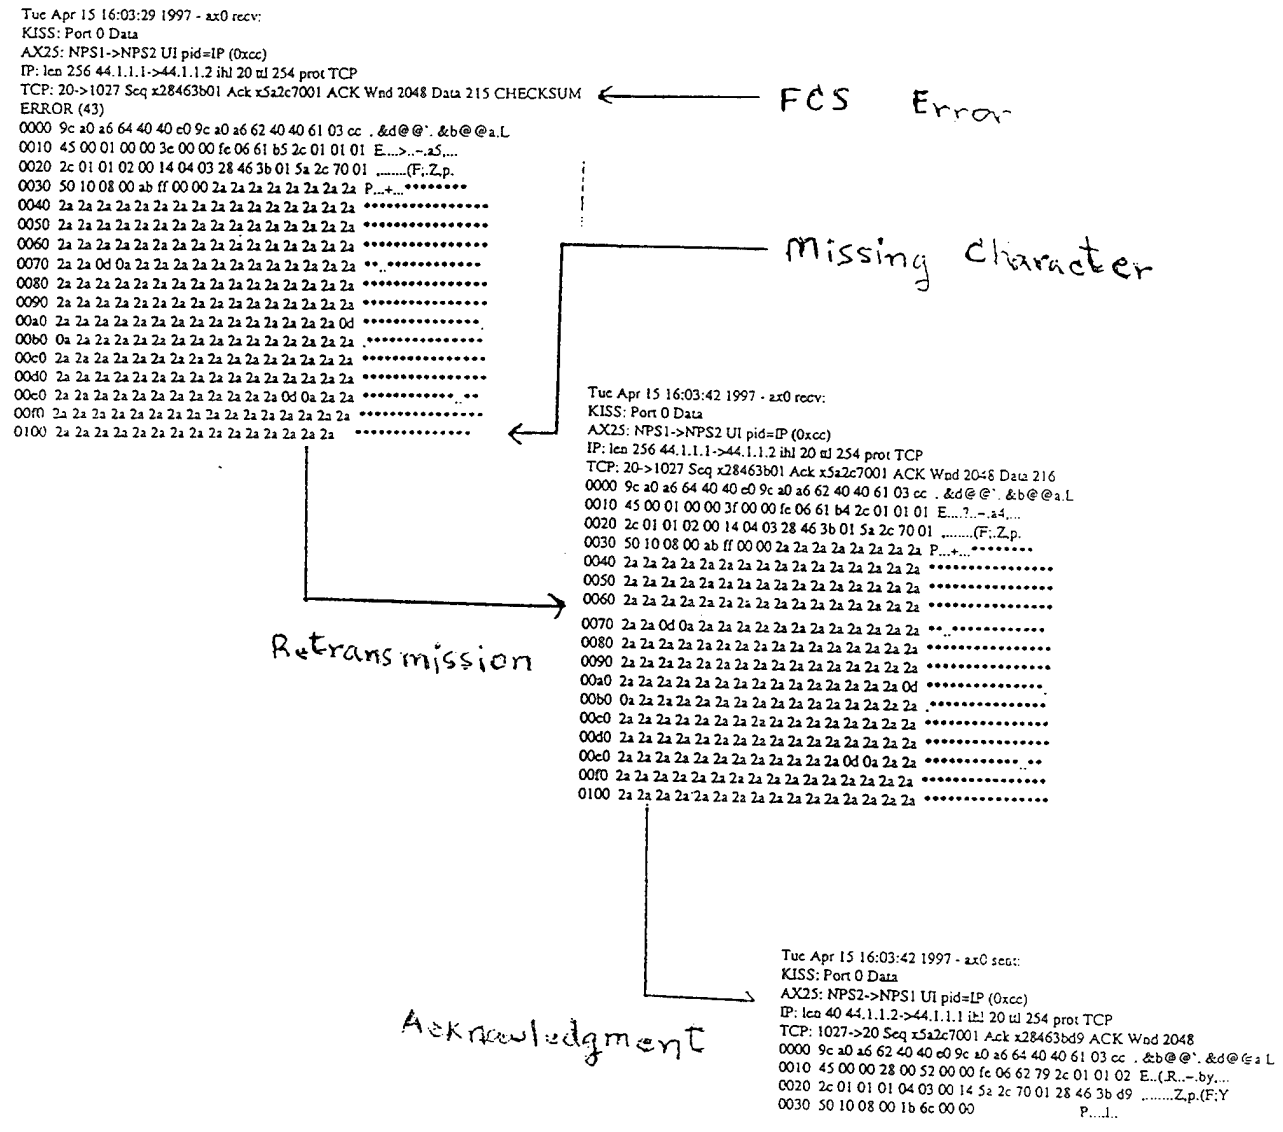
Tue Apr 15 16:03:29 1997 - ax0 recv:
KISS: Port 0 Data
AX25: NPS1->NPS2 UI pid=IP (0xcc)
IP: len 256 44.1.1.1->44.1.1.2 ihl 20 ttl 254 prot TCP
TCP: 20->1027 Seq x28463b01 Ack x5a2c7001 ACK Wnd 2048 Data 215 CHECKSUM ERROR (43)
0000 9c a0 a6 64 40 40 e0 9c a0 a6 62 40 40 61 03 cc .&d@@`.&b@@a.L
0010 45 00 01 00 00 3c 00 00 fc 06 61 b5 2c 01 01 01 E....>..-.a5,...
0020 2c 01 01 02 00 14 04 03 28 46 3b 01 5a 2c 70 01 ,.......(F;.Z,p.
0030 50 10 08 00 ab ff 00 00 2a 2a 2a 2a 2a 2a 2a 2a P...+...••••••••
0040 2a 2a 2a 2a 2a 2a 2a 2a 2a 2a 2a 2a 2a 2a 2a 2a ••••••••••••••••
0050 2a 2a 2a 2a 2a 2a 2a 2a 2a 2a 2a 2a 2a 2a 2a 2a ••••••••••••••••
0060 2a 2a 2a 2a 2a 2a 2a 2a 2a 2a 2a 2a 2a 2a 2a 2a ••••••••••••••••
0070 2a 2a 0d 0a 2a 2a 2a 2a 2a 2a 2a 2a 2a 2a 2a 2a ••..••••••••••••
0080 2a 2a 2a 2a 2a 2a 2a 2a 2a 2a 2a 2a 2a 2a 2a 2a ••••••••••••••••
0090 2a 2a 2a 2a 2a 2a 2a 2a 2a 2a 2a 2a 2a 2a 2a 2a ••••••••••••••••
00a0 2a 2a 2a 2a 2a 2a 2a 2a 2a 2a 2a 2a 2a 2a 2a 0d •••••••••••••••.
00b0 0a 2a 2a 2a 2a 2a 2a 2a 2a 2a 2a 2a 2a 2a 2a 2a .•••••••••••••••
00c0 2a 2a 2a 2a 2a 2a 2a 2a 2a 2a 2a 2a 2a 2a 2a 2a ••••••••••••••••
00d0 2a 2a 2a 2a 2a 2a 2a 2a 2a 2a 2a 2a 2a 2a 2a 2a ••••••••••••••••
00e0 2a 2a 2a 2a 2a 2a 2a 2a 2a 2a 2a 2a 0d 0a 2a 2a ••••••••••••..••
00f0 2a 2a 2a 2a 2a 2a 2a 2a 2a 2a 2a 2a 2a 2a 2a 2a ••••••••••••••••
0100 2a 2a 2a 2a 2a 2a 2a 2a 2a 2a 2a 2a 2a 2a 2a •••••••••••••••

FCS Error

Missing Character

Tue Apr 15 16:03:42 1997 - ax0 recv:
KISS: Port 0 Data
AX25: NPS1->NPS2 UI pid=IP (0xcc)
IP: len 256 44.1.1.1->44.1.1.2 ihl 20 ttl 254 prot TCP
TCP: 20->1027 Seq x28463b01 Ack x5a2c7001 ACK Wnd 2048 Data 216
0000 9c a0 a6 64 40 40 e0 9c a0 a6 62 40 40 61 03 cc .&d@@`.&b@@a.L
0010 45 00 01 00 00 3f 00 00 fc 06 61 b4 2c 01 01 01 E....?..-.a4,...
0020 2c 01 01 02 00 14 04 03 28 46 3b 01 5a 2c 70 01 ,.......(F;.Z,p.
0030 50 10 08 00 ab ff 00 00 2a 2a 2a 2a 2a 2a 2a 2a P...+...••••••••
0040 2a 2a 2a 2a 2a 2a 2a 2a 2a 2a 2a 2a 2a 2a 2a 2a ••••••••••••••••
0050 2a 2a 2a 2a 2a 2a 2a 2a 2a 2a 2a 2a 2a 2a 2a 2a ••••••••••••••••
0060 2a 2a 2a 2a 2a 2a 2a 2a 2a 2a 2a 2a 2a 2a 2a 2a ••••••••••••••••
0070 2a 2a 0d 0a 2a 2a 2a 2a 2a 2a 2a 2a 2a 2a 2a 2a ••..••••••••••••
0080 2a 2a 2a 2a 2a 2a 2a 2a 2a 2a 2a 2a 2a 2a 2a 2a ••••••••••••••••
0090 2a 2a 2a 2a 2a 2a 2a 2a 2a 2a 2a 2a 2a 2a 2a 2a ••••••••••••••••
00a0 2a 2a 2a 2a 2a 2a 2a 2a 2a 2a 2a 2a 2a 2a 2a 0d •••••••••••••••.
00b0 0a 2a 2a 2a 2a 2a 2a 2a 2a 2a 2a 2a 2a 2a 2a 2a .•••••••••••••••
00c0 2a 2a 2a 2a 2a 2a 2a 2a 2a 2a 2a 2a 2a 2a 2a 2a ••••••••••••••••
00d0 2a 2a 2a 2a 2a 2a 2a 2a 2a 2a 2a 2a 2a 2a 2a 2a ••••••••••••••••
00e0 2a 2a 2a 2a 2a 2a 2a 2a 2a 2a 2a 2a 0d 0a 2a 2a ••••••••••••..••
00f0 2a 2a 2a 2a 2a 2a 2a 2a 2a 2a 2a 2a 2a 2a 2a 2a ••••••••••••••••
0100 2a 2a 2a 2a 2a 2a 2a 2a 2a 2a 2a 2a 2a 2a 2a 2a ••••••••••••••••

Retransmission

Tue Apr 15 16:03:42 1997 - ax0 sent:
KISS: Port 0 Data
AX25: NPS2->NPS1 UI pid=IP (0xcc)
IP: len 40 44.1.1.2->44.1.1.1 ihl 20 ttl 254 prot TCP
TCP: 1027->20 Seq x5a2c7001 Ack x28463bd9 ACK Wnd 2048
0000 9c a0 a6 62 40 40 e0 9c a0 a6 64 40 40 61 03 cc .&b@@`.&d@@a.L
0010 45 00 00 28 00 52 00 00 fc 06 62 79 2c 01 01 02 E..(.R..-.by,...
0020 2c 01 01 01 04 03 00 14 5a 2c 70 01 28 46 3b d9 ,.......Z,p.(F;Y
0030 50 10 08 00 1b 6c 00 00 P....l..

Acknowledgment